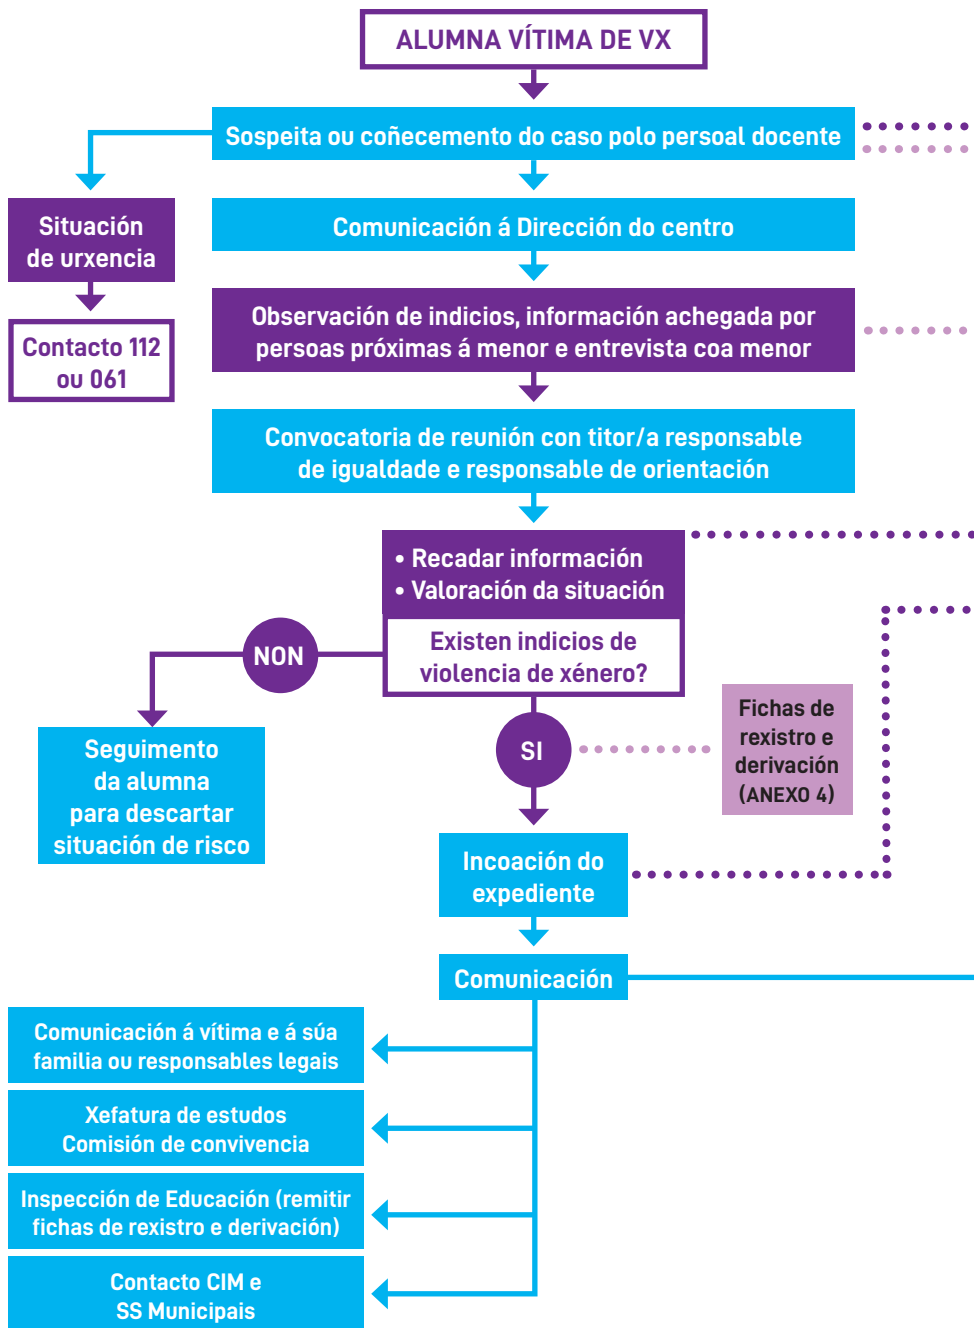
ALUMNA VÍTIMA DE VX

Sospeita ou coñecemento do caso polo persoal docente

Situación de urxencia

Contacto 112 ou 061

Comunicación á Dirección do centro

Observación de indicios, información achegada por persoas próximas á menor e entrevista coa menor

Convocatoria de reunión con titor/a responsable de igualdade e responsable de orientación

• Recadar información
• Valoración da situación

Existen indicios de violencia de xénero?

NON

Seguimento da alumna para descartar situación de risco

SI

Fichas de rexistro e derivación (ANEXO 4)

Incoación do expediente

Comunicación

Comunicación á vítima e á súa familia ou responsables legais

Xefatura de estudos
Comisión de convivencia

Inspección de Educación (remitir fichas de rexistro e derivación)

Contacto CIM e SS Municipais